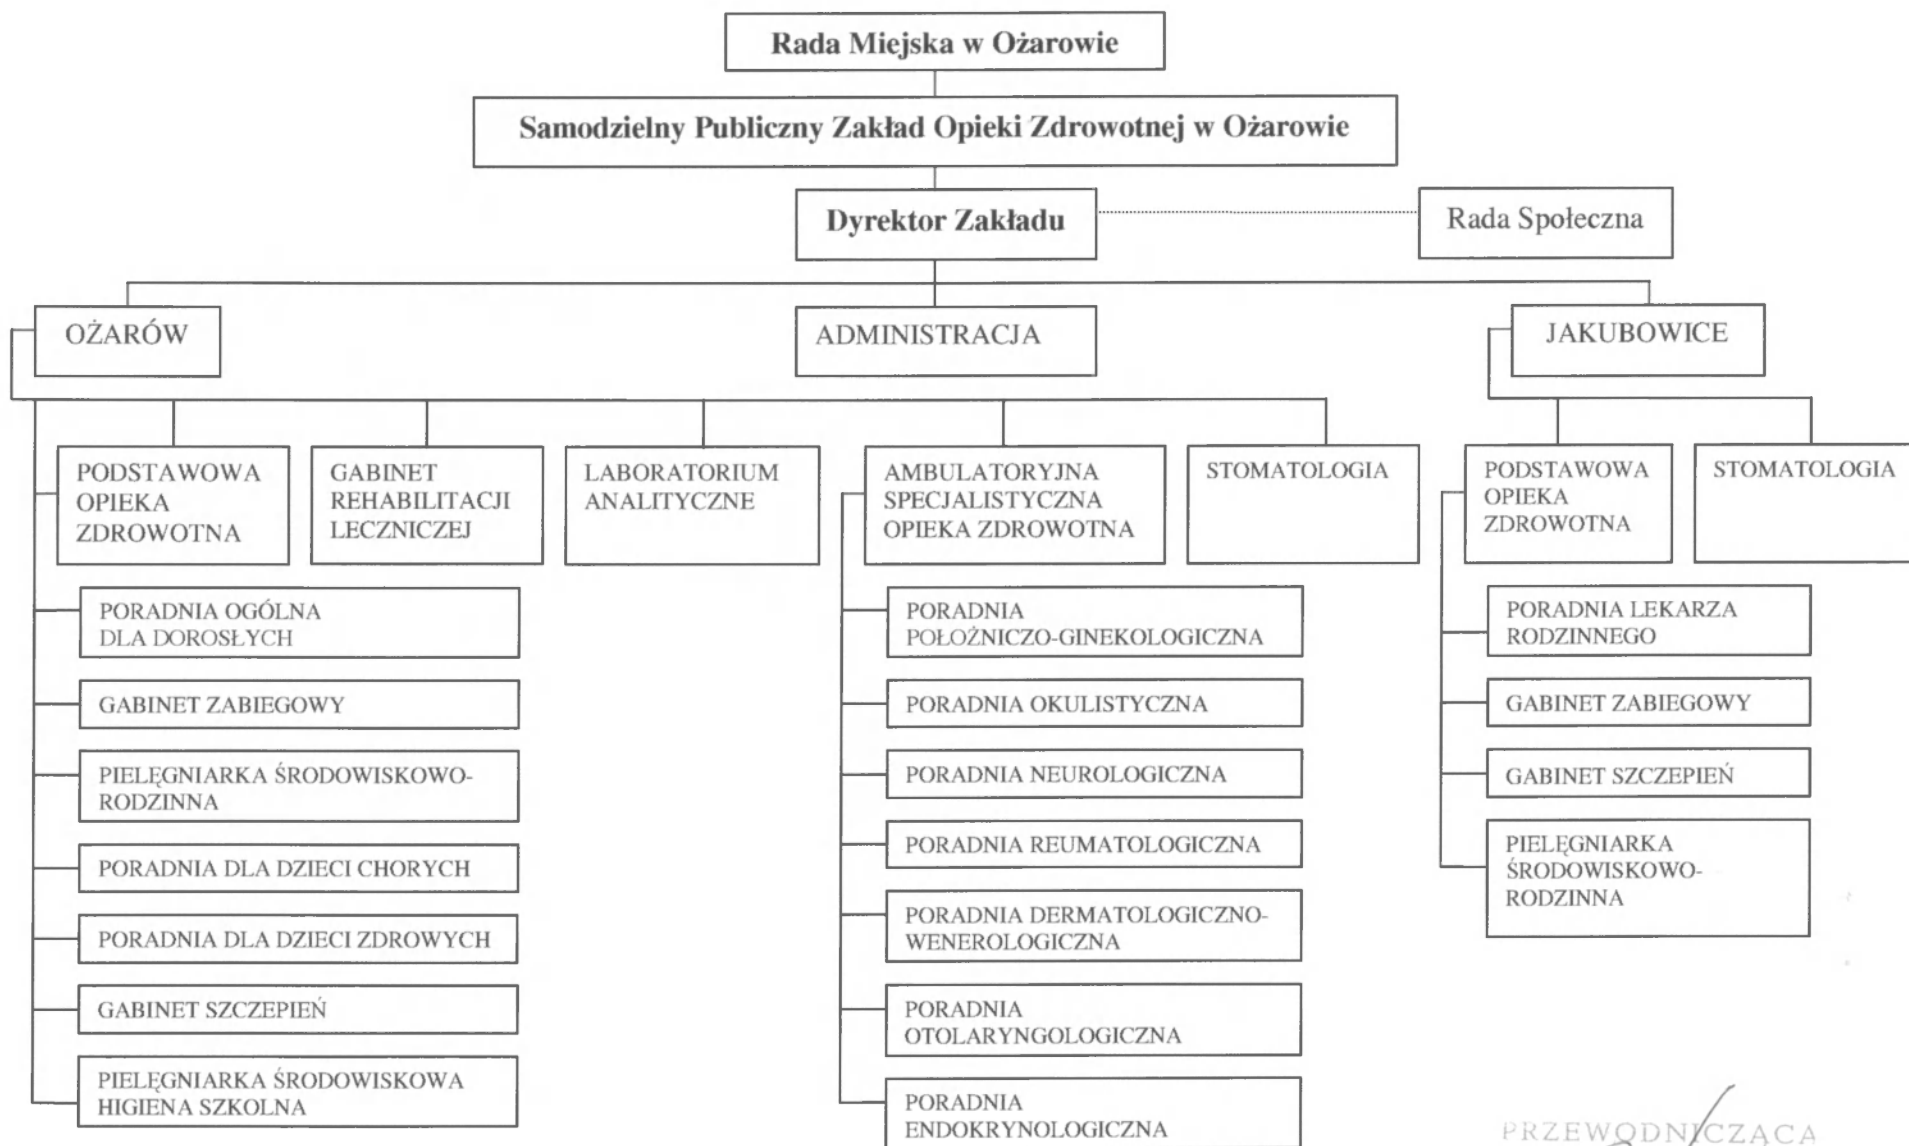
Rada Miejska w Ożarowie

Samodzielny Publiczny Zakład Opieki Zdrowotnej w Ożarowie

Dyrektor Zakładu

Rada Społeczna

OŻARÓW

ADMINISTRACJA

JAKUBOWICE

PODSTAWOWA OPIEKA ZDROWOTNA

GABINET REHABILITACJI LECZNICZEJ

LABORATORIUM ANALITYCZNE

AMBULATORYJNA SPECJALISTYCZNA OPIEKA ZDROWOTNA

STOMATOLOGIA

PODSTAWOWA OPIEKA ZDROWOTNA

STOMATOLOGIA

PORADNIA OGÓLNA DLA DOROSŁYCH

GABINET ZABIEGOWY

PIELĘGNIARKA ŚRODOWISKOWO-RODZINNA

PORADNIA DLA DZIECI CHORYCH

PORADNIA DLA DZIECI ZDROWYCH

GABINET SZCZEPIEŃ

PIELĘGNIARKA ŚRODOWISKOWA HIGIENA SZKOLNA

PORADNIA POŁOŻNICZO-GINEKOLOGICZNA

PORADNIA OKULISTYCZNA

PORADNIA NEUROLOGICZNA

PORADNIA REUMATOLOGICZNA

PORADNIA DERMATOLOGICZNO-WENEROLOGICZNA

PORADNIA OTOLARYNGOLOGICZNA

PORADNIA ENDOKRYNOLOGICZNA

PORADNIA LEKARZA RODZINNEGO

GABINET ZABIEGOWY

GABINET SZCZEPIEŃ

PIELĘGNIARKA ŚRODOWISKOWO-RODZINNA

PRZEWODNICZĄCA